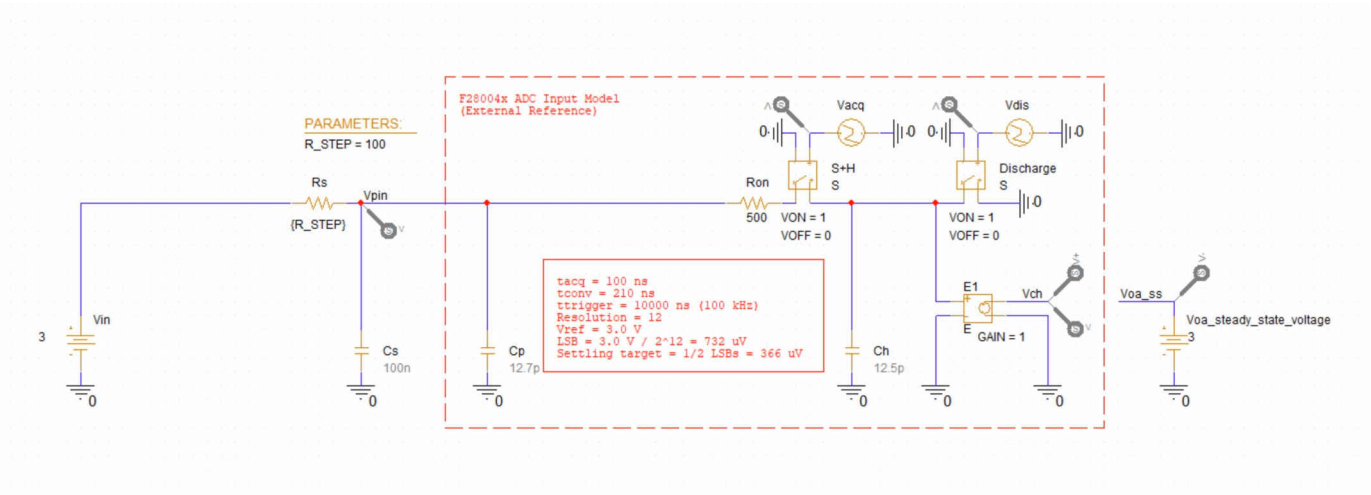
F28004x ADC Input Model
(External Reference)

PARAMETERS:
R_STEP = 100

Rs
{R_STEP}
Vpin
V

3
Vin
0

Cs
100n
0

Cp
12.7p
0

Vacq
0
0

S+H
S

Ron
500

VON = 1
VOFF = 0

Vdis
0
0

Discharge
S
0

VON = 1
VOFF = 0

tacq = 100 ns
tconv = 210 ns
ttrigger = 10000 ns (100 kHz)
Resolution = 12
Vref = 3.0 V
LSB = 3.0 V / 2^12 = 732 uV
Settling target = 1/2 LSBs = 366 uV

Ch
12.5p
0

E1
E
GAIN = 1
Vch
V
0
0

Voa_ss
Voa_steady_state_voltage
3
0